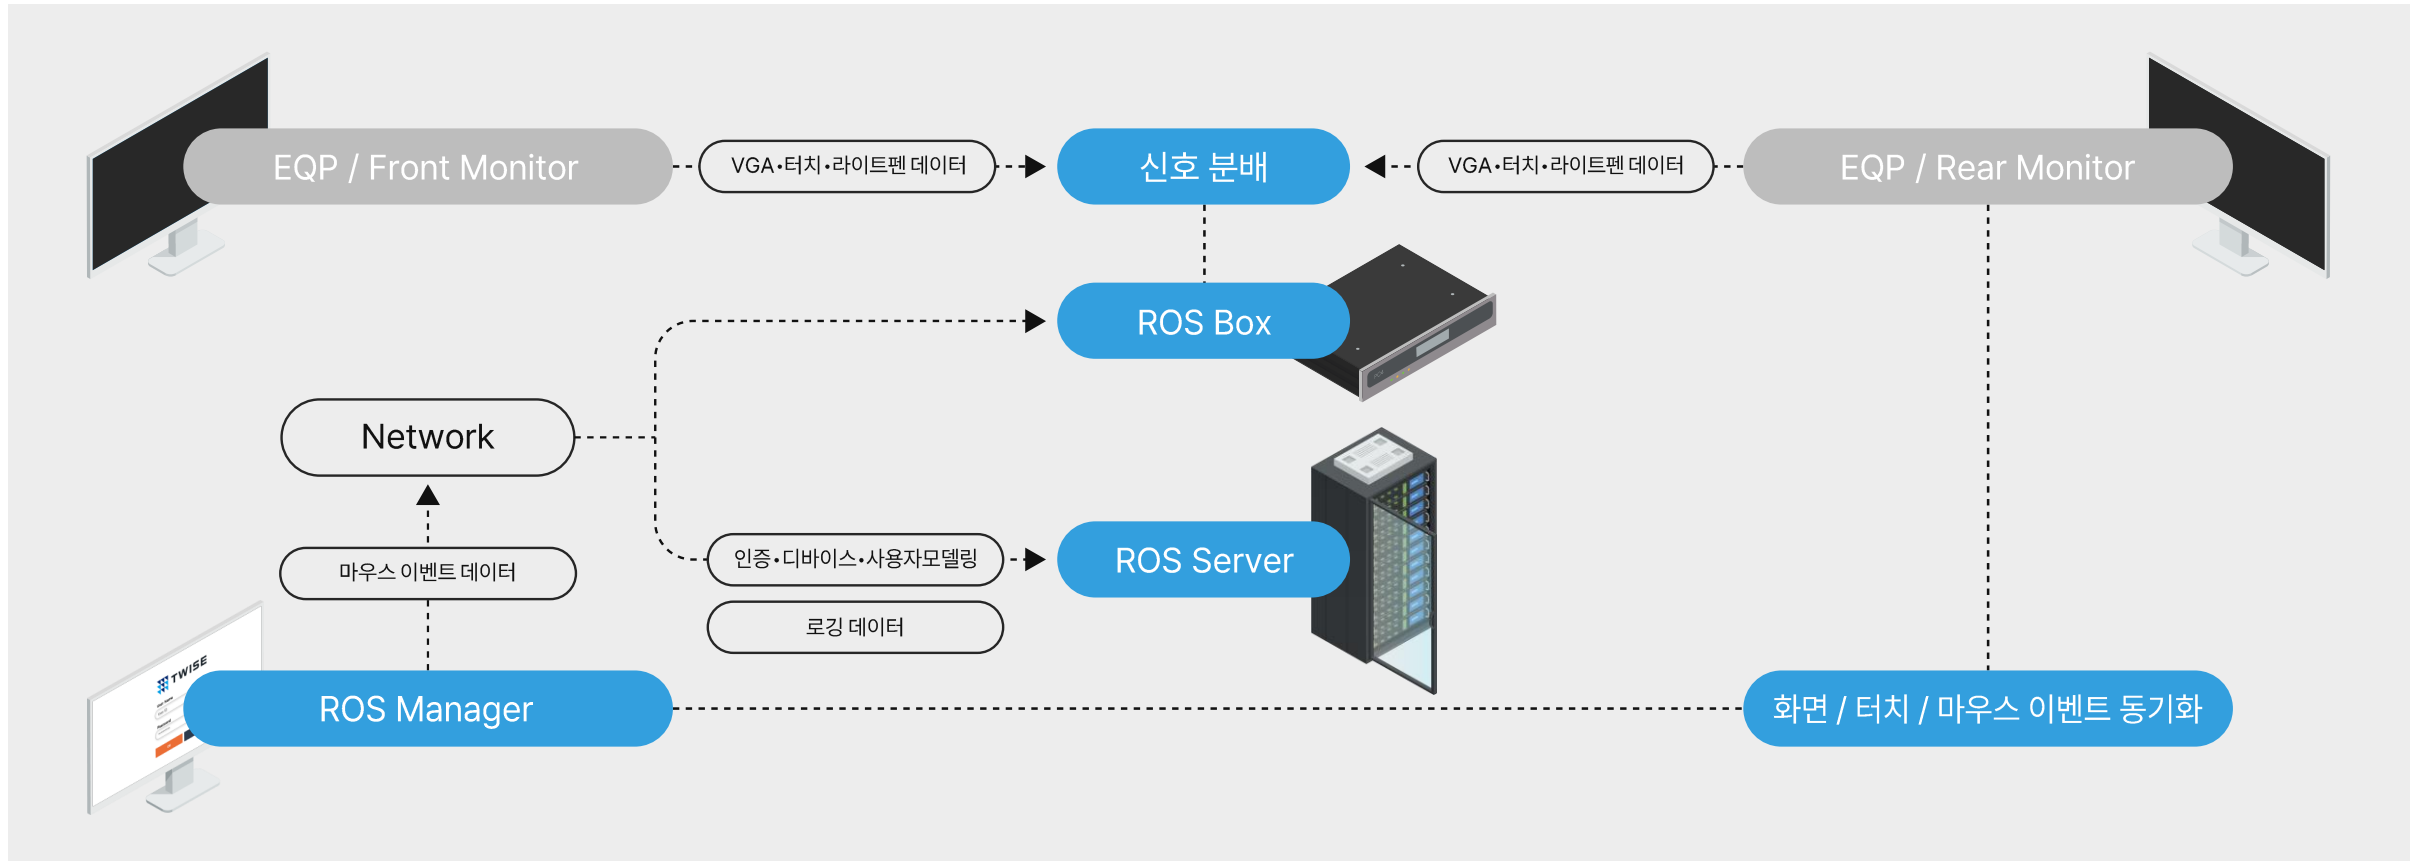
EQP / Front Monitor

VGA•터치•라이트펜 데이터

신호 분배

VGA•터치•라이트펜 데이터

EQP / Rear Monitor

ROS Box

Network

인증•디바이스•사용자모델링

ROS Server

로깅 데이터

마우스 이벤트 데이터

TWISE

ROS Manager

화면 / 터치 / 마우스 이벤트 동기화